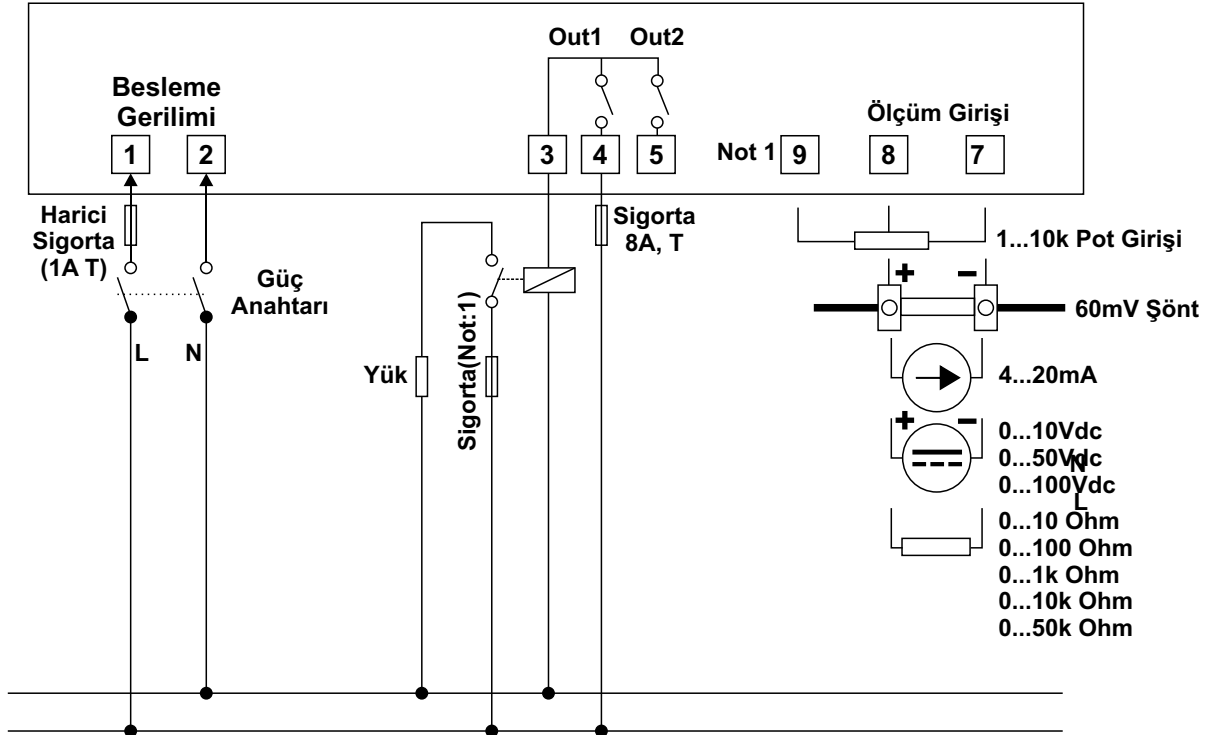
Out1 Out2

Besleme Gerilimi

1 2

3 4 5

Ölçüm Girişi

Not 1 9 8 7

Harici Sigorta (1A T)

Güç Anahtarı

L N

Sigorta 8A, T

1...10k Pot Girişi

+ −

60mV Şönt

Yük

Sigorta(Not:1)

4...20mA

+ −

0...10Vdc
0...50Vdc
0...100Vdc

N
L

0...10 Ohm
0...100 Ohm
0...1k Ohm
0...10k Ohm
0...50k Ohm